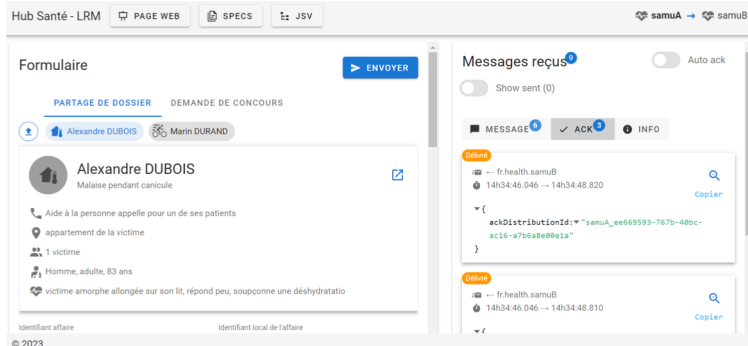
Hub Santé - LRM PAGE WEB SPECS JSV samuA → samuB

Formulaire

ENVOYER

PARTAGE DE DOSSIER DEMANDE DE CONCOURS

Alexandre DUBOIS Marin DURAND

Alexandre DUBOIS
Malaise pendant canicule

Aide à la personne appelle pour un de ses patients
appartement de la victime
1 victime
Homme, adulte, 83 ans
victime amorphe allongée sur son lit, répond peu, soupçonne une déshydratatio

Identifiant affaire
Identifiant local de l'affaire

Messages reçus 6

Auto ack

Show sent (0)

MESSAGE 6 ACK 3 INFO

Délivré
← fr.health.samuB
14h34:46.046 → 14h34:48.820
Copier
{
ackDistributionId: "samuA_ee669593-767b-40bc-ac16-a7b6a8e00e1a"
}

Délivré
← fr.health.samuB
14h34:46.046 → 14h34:48.810
Copier
{

© 2023